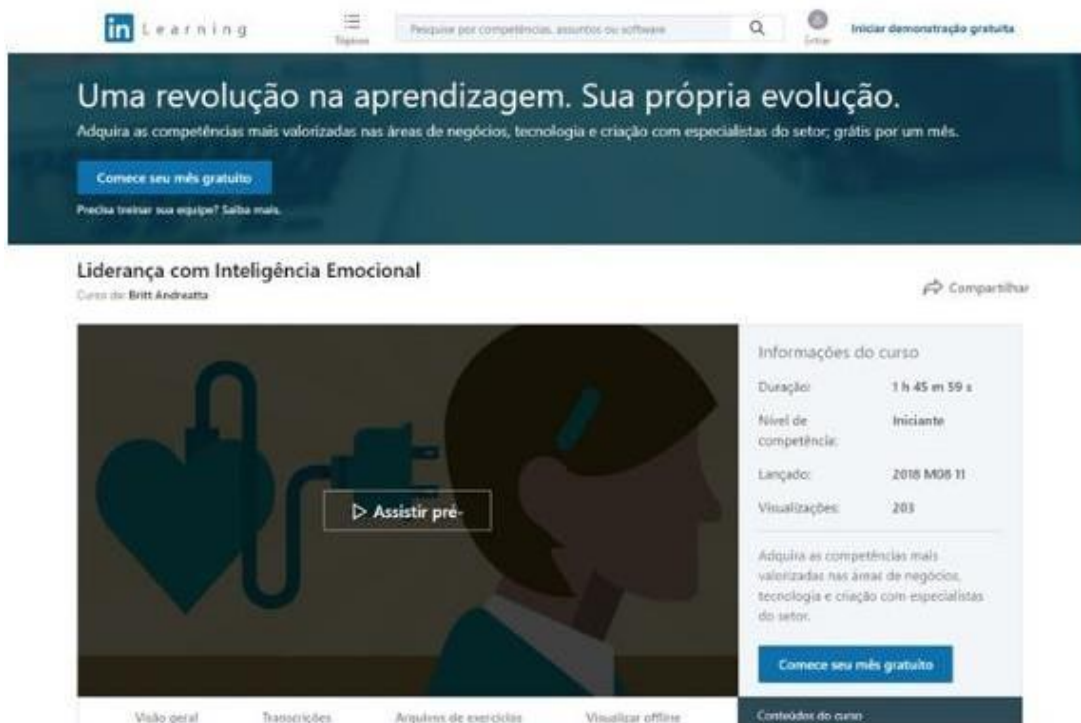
in Learning

Tópicos

Pesquisar por competências, assuntos ou software

Entrar

Iniciar demonstração gratuita

Uma revolução na aprendizagem. Sua própria evolução.

Adquira as competências mais valorizadas nas áreas de negócios, tecnologia e criação com especialistas do setor; grátis por um mês.

Comece seu mês gratuito

Precisa treinar sua equipe? Saiba mais.

Liderança com Inteligência Emocional

Curso de: Britt Andreatta

Compartilhar

▷ Assistir pré-

Informações do curso

| | |
|---|---|
| Duração: | 1 h 45 m 59 s |
| Nível de competência: | Iniciante |
| Lançado: | 2018 M08 11 |
| Visualizações: | 203 |

Adquira as competências mais valorizadas nas áreas de negócios, tecnologia e criação com especialistas do setor.

Comece seu mês gratuito

Visão geral

Transcrições

Arquivos de exercícios

Visualizar offline

Conteúdos do curso